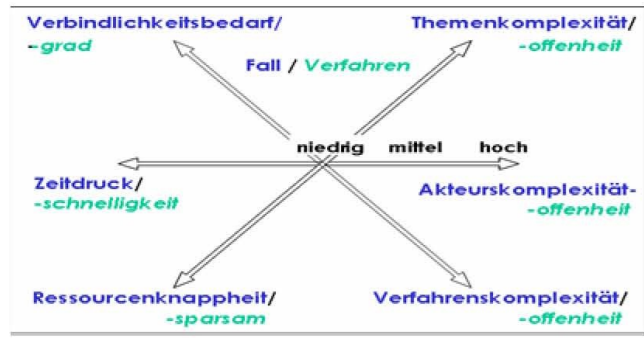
Verbindlichkeitsbedarf/
-grad

Themenkomplexität/
-offenheit

Fall / Verfahren

niedrig mittel hoch

Zeitdruck/
-schnelligkeit

Akteurskomplexität-
-offenheit

Ressourcenknappheit/
-sparsam

Verfahrenskomplexität/
-offenheit